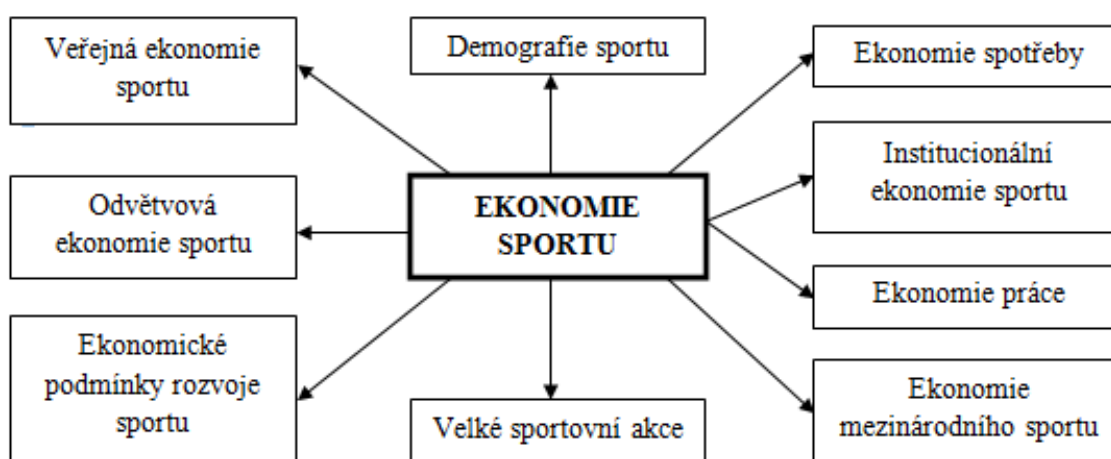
Veřejná ekonomie sportu

Demografie sportu

Ekonomie spotřeby

Institucionální ekonomie sportu

Odvětvová ekonomie sportu

EKONOMIE SPORTU

Ekonomie práce

Ekonomické podmínky rozvoje sportu

Velké sportovní akce

Ekonomie mezinárodního sportu